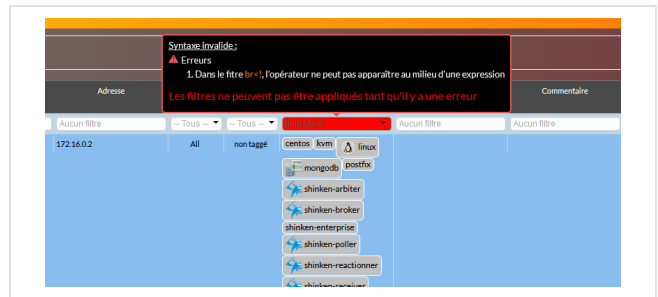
Syntaxe invalide :

Erreurs

1. Dans le fitre br<!, l'opérateur ne peut pas apparaître au milieu d'une expression

Les filtres ne peuvent pas être appliqués tant qu'il y a une erreur

Adresse

Commentaire

Aucun filtre

-- Tous --

-- Tous --

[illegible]

Aucun filtre

Aucun filtre

172.16.0.2

All

non taggé

centos

kvm

linux

mongodb

postfix

shinken-arbiter

shinken-broker

shinken-enterprise

shinken-poller

shinken-reactionner

shinken-receiver